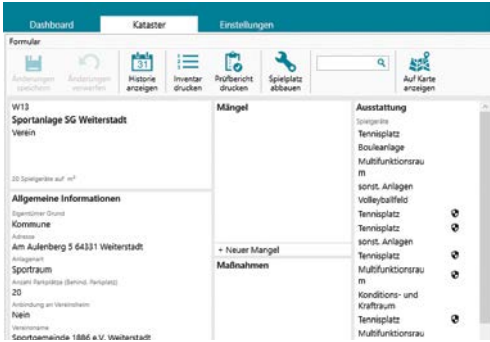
Dashboard Kataster Einstellungen

Formular

Änderungen speichern
Änderungen verwerfen
Historie anzeigen
Inventar drucken
Prüfbericht drucken
Spielplatz abbauen
Auf Karte anzeigen

W13
Sportanlage SG Weiterstadt
Verein

20 Spielgeräte auf m²

Allgemeine Informationen
Eigentümer Grund
Kommune
Adresse
Am Aulenberg 5 64331 Weiterstadt
Anlagenart
Sportraum
Anzahl Parkplätze (Behind. Parkplatz)
20
Anbindung an Vereinsheim
Nein
Vereinsname
Sportgemeinde 1886 e.V. Weiterstadt

Mängel

+ Neuer Mangel

Maßnahmen

Ausstattung
Spielgeräte
Tennisplatz
Bouleanlage
Multifunktionsraum
sonst. Anlagen
Volleyballfeld
Tennisplatz
Tennisplatz
sonst. Anlagen
Tennisplatz
Multifunktionsraum
Konditions- und Kraftraum
Tennisplatz
Multifunktionsrau